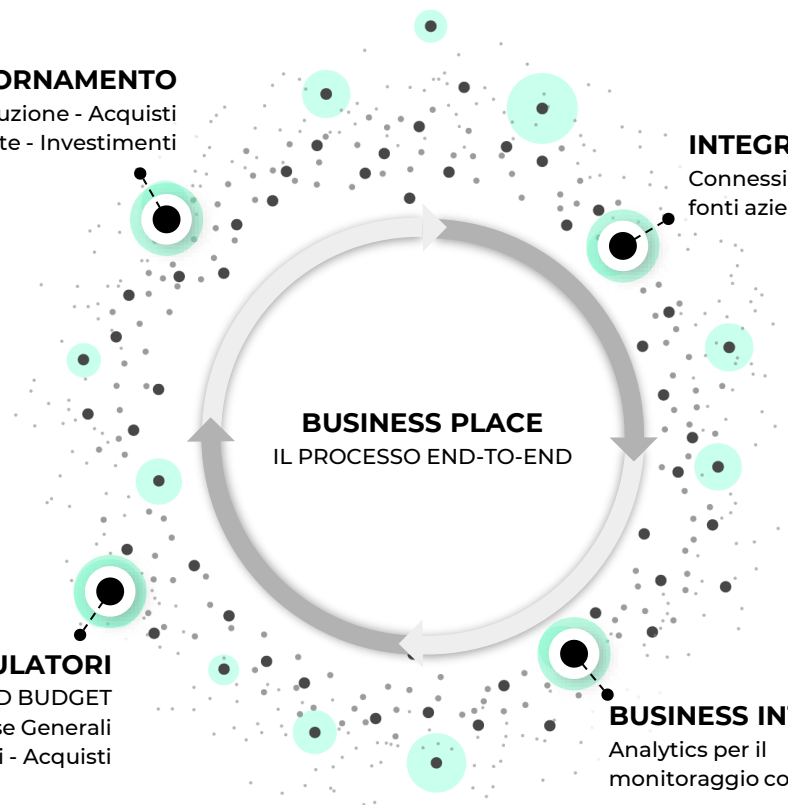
ORNAMENTO
uzione - Acquisti
te - Investimenti

INTEGR
Connessi
fonti azie

BUSINESS PLACE
IL PROCESSO END-TO-END

ULATORI
D BUDGET
se Generali
i - Acquisti

BUSINESS IN
Analytics per il
monitoraggio co